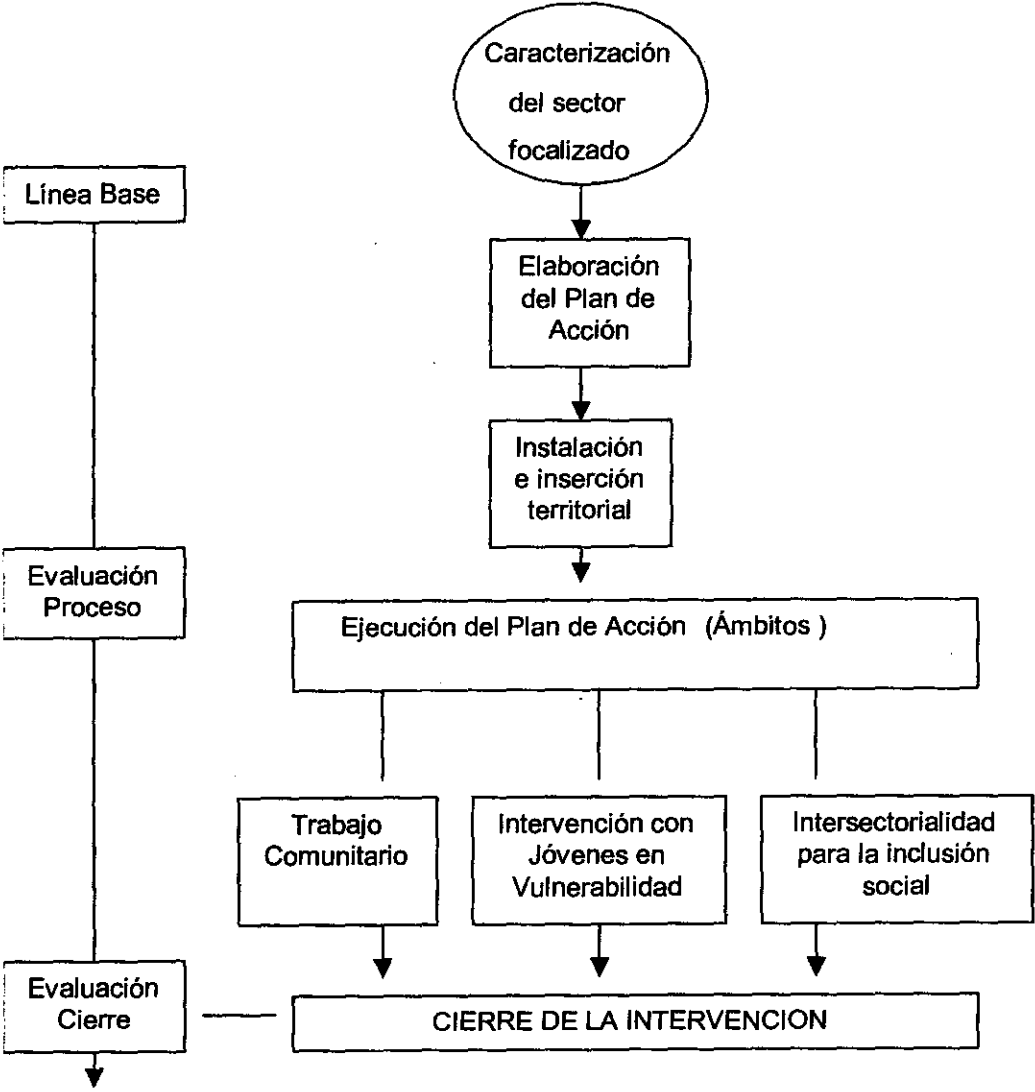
Caracterización del sector focalizado

Línea Base

Elaboración del Plan de Acción

Instalación e inserción territorial

Evaluación Proceso

Ejecución del Plan de Acción (Ámbitos )

Trabajo Comunitario

Intervención con Jóvenes en Vulnerabilidad

Intersectorialidad para la inclusión social

Evaluación Cierre

CIERRE DE LA INTERVENCION